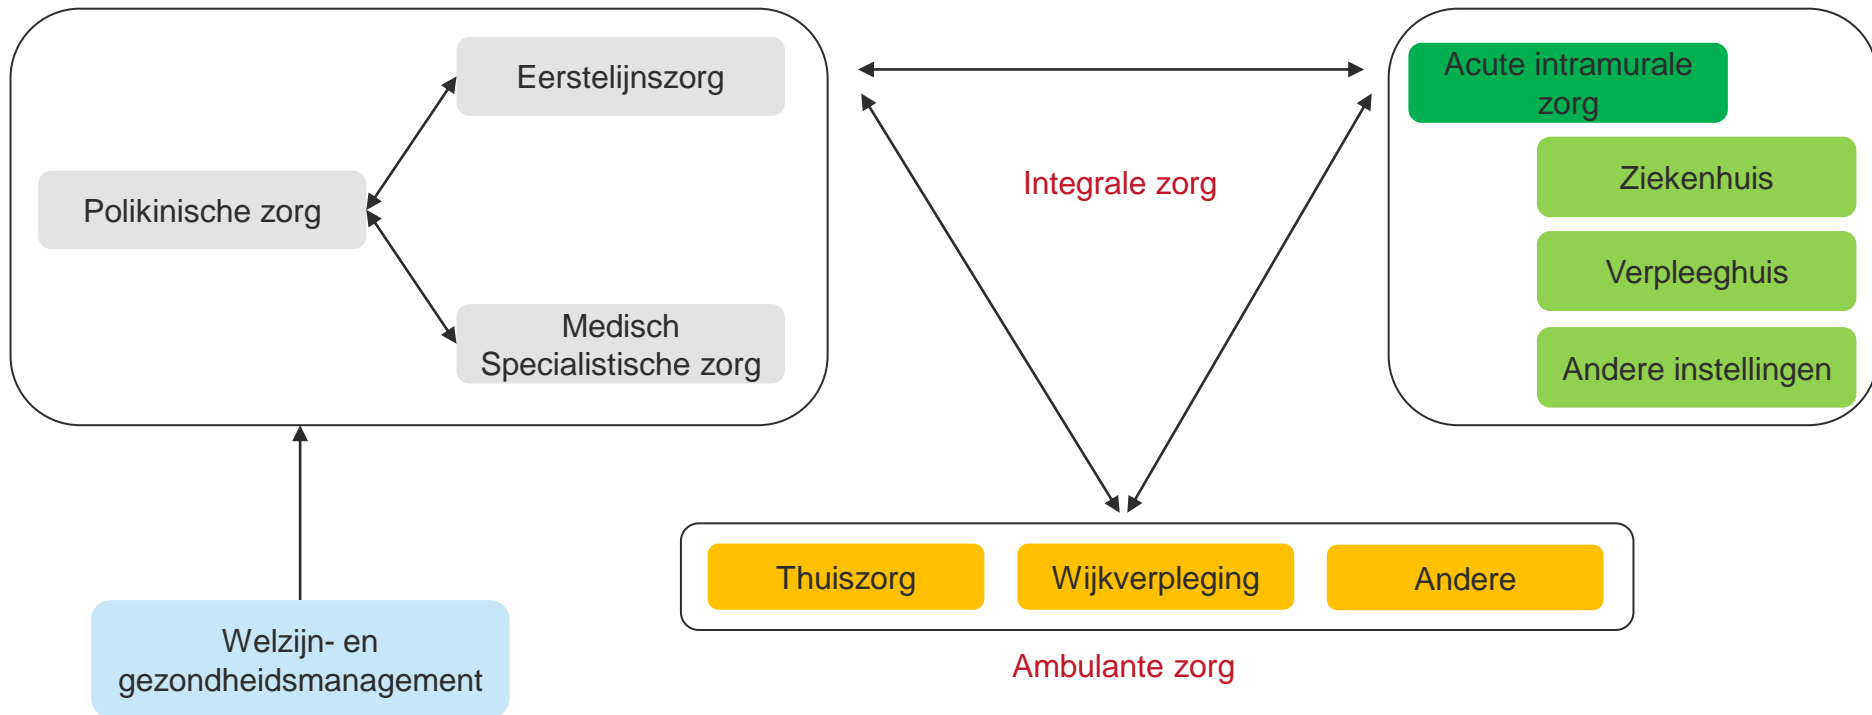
Eerstelijnszorg

Polikinische zorg

Medisch Specialistische zorg

Integrale zorg

Acute intramurale zorg

Ziekenhuis

Verpleeghuis

Andere instellingen

Thuiszorg

Wijkverpleging

Andere

Ambulante zorg

Welzijn- en gezondheidsmanagement